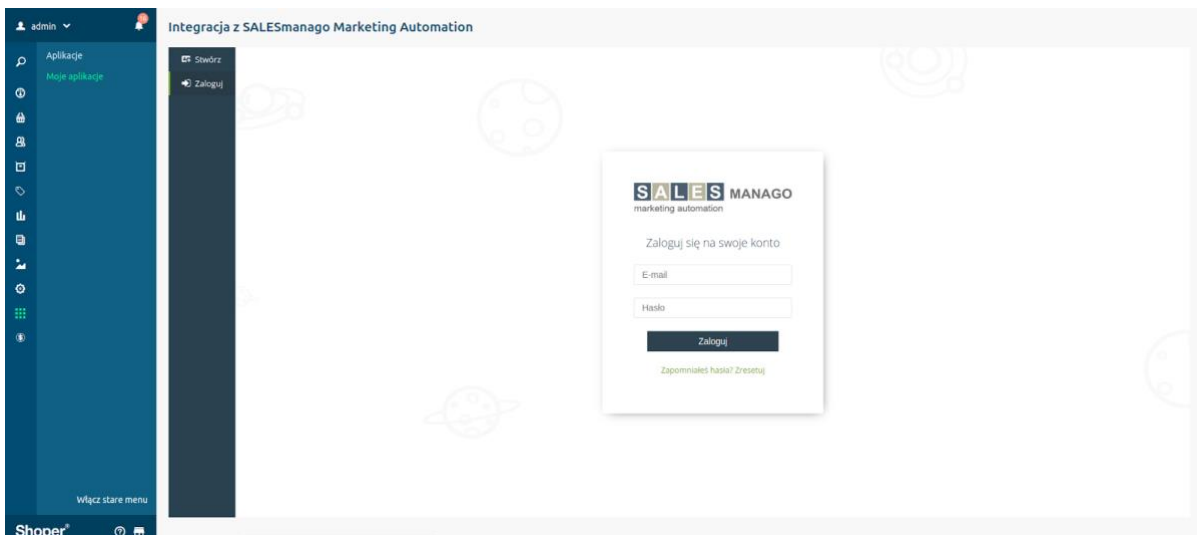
admin

Aplikacje

Moje aplikacje

Włącz stare menu

Shoper®

Integracja z SALESmanago Marketing Automation

Stwórz

Zaloguj

SALES MANAGO
marketing automation

Zaloguj się na swoje konto

E-mail

Hasło

Zaloguj

Zapomniałeś hasła? Zresetuj